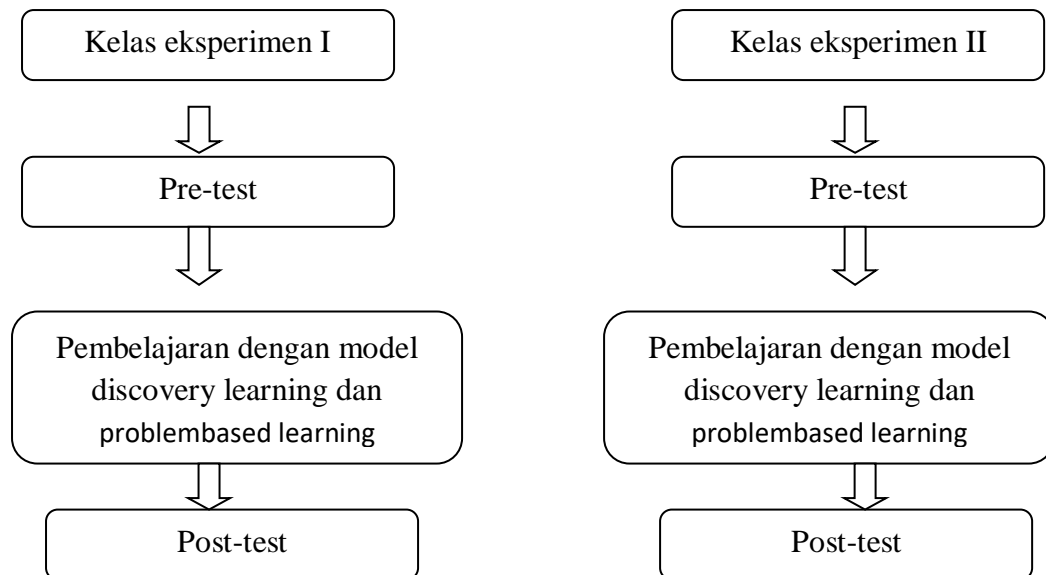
Kelas eksperimen I

Pre-test

Pembelajaran dengan model discovery learning dan problembased learning

Post-test

Kelas eksperimen II

Pre-test

Pembelajaran dengan model discovery learning dan problembased learning

Post-test